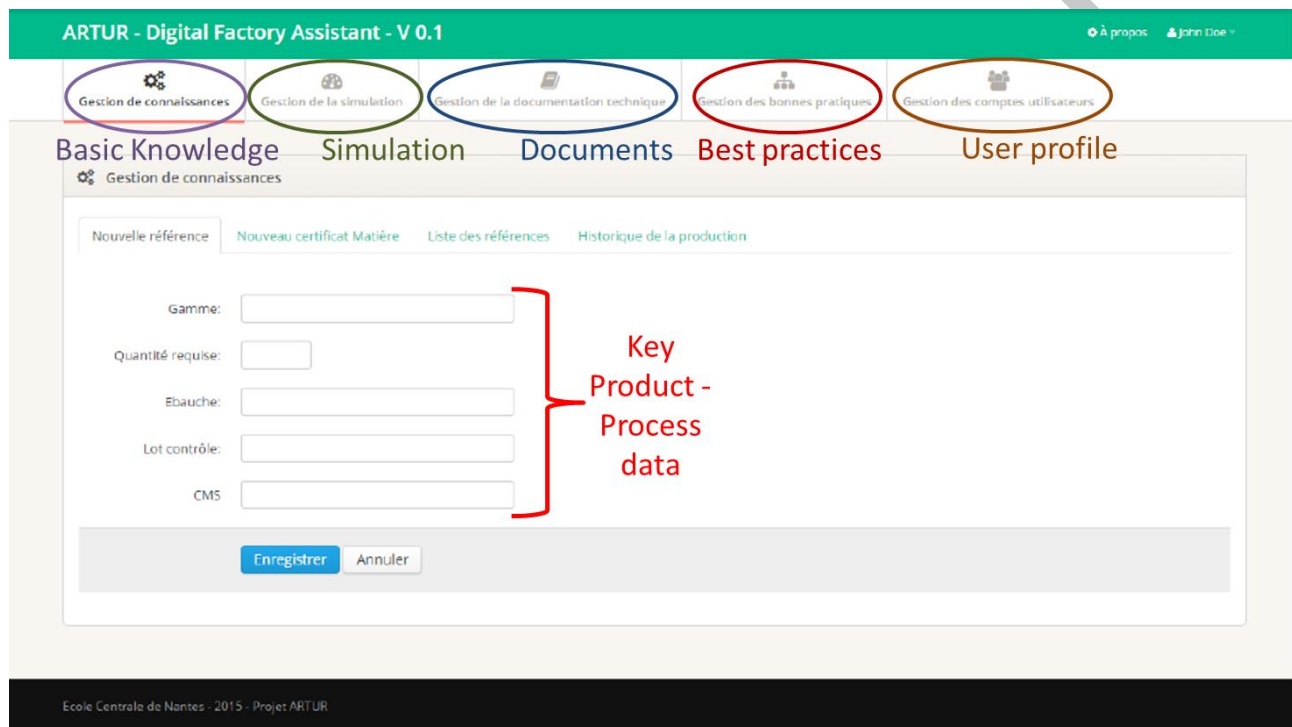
ARTUR - Digital Factory Assistant - V 0.1

À propos John Doe

Gestion de connaissances
Gestion de la simulation
Gestion de la documentation technique
Gestion des bonnes pratiques
Gestion des comptes utilisateurs

Basic Knowledge Simulation Documents Best practices User profile

Gestion de connaissances

Nouvelle référence
Nouveau certificat Matière
Liste des références
Historique de la production

Gamme:

Quantité requise:

Ebauche:

Lot contrôle:

CMS

Key Product - Process data

Enregistrer Annuler

Ecole Centrale de Nantes - 2015 - Projet ARTUR